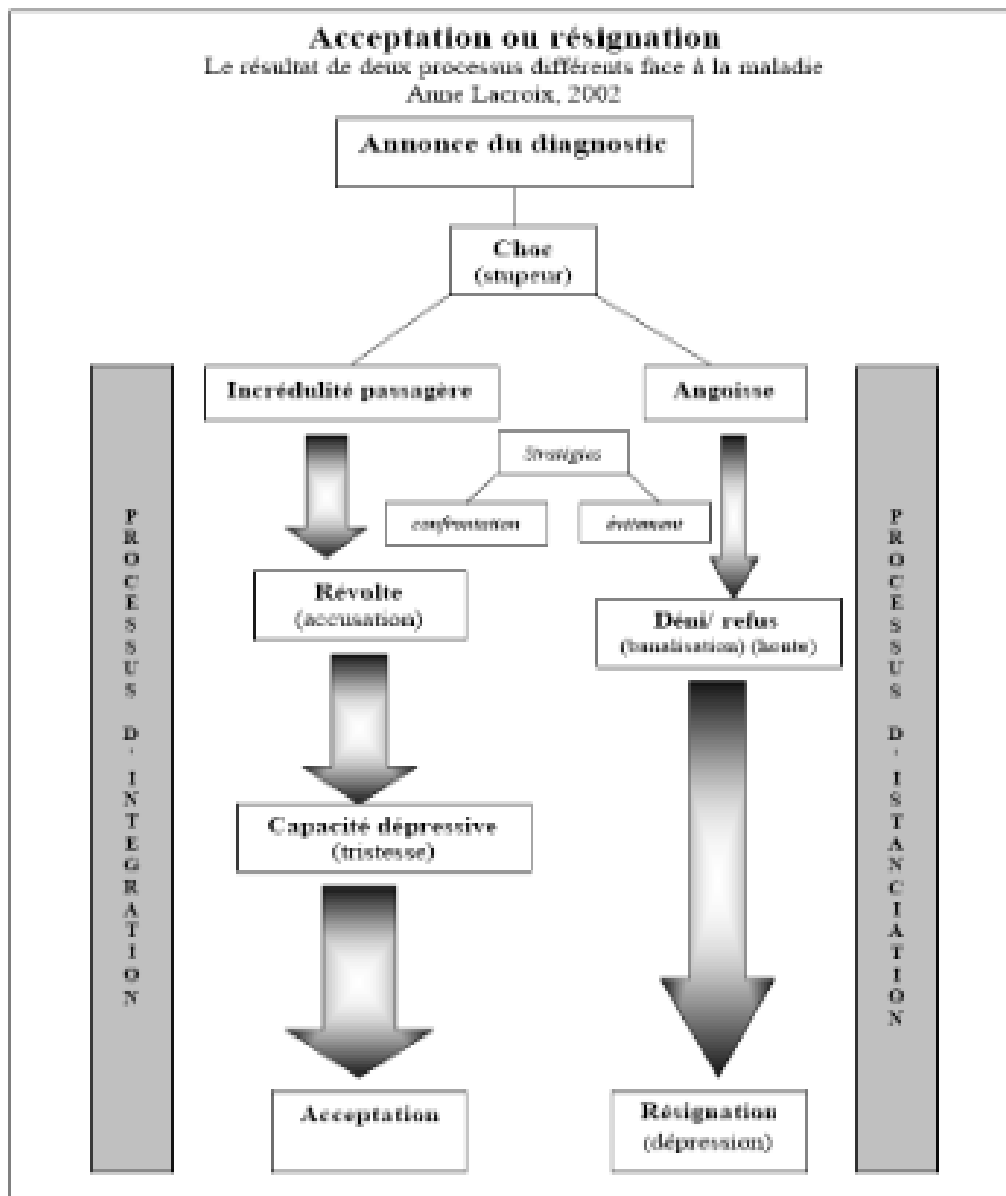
Acceptation ou résignation
Le résultat de deux processus différents face à la maladie
Anne Lacroix, 2002

Annonce du diagnostic

Choc
(stupeur)

Incrédulité passagère

Angoisse

Stratégies

confrontation

évitement

Révolte
(accusation)

Déni/ refus
(banalisation) (honte)

Capacité dépressive
(tristesse)

Acceptation

Résignation
(dépression)

PROCESSUS D'INTEGRATION

PROCESSUS D'ISTANCIATION